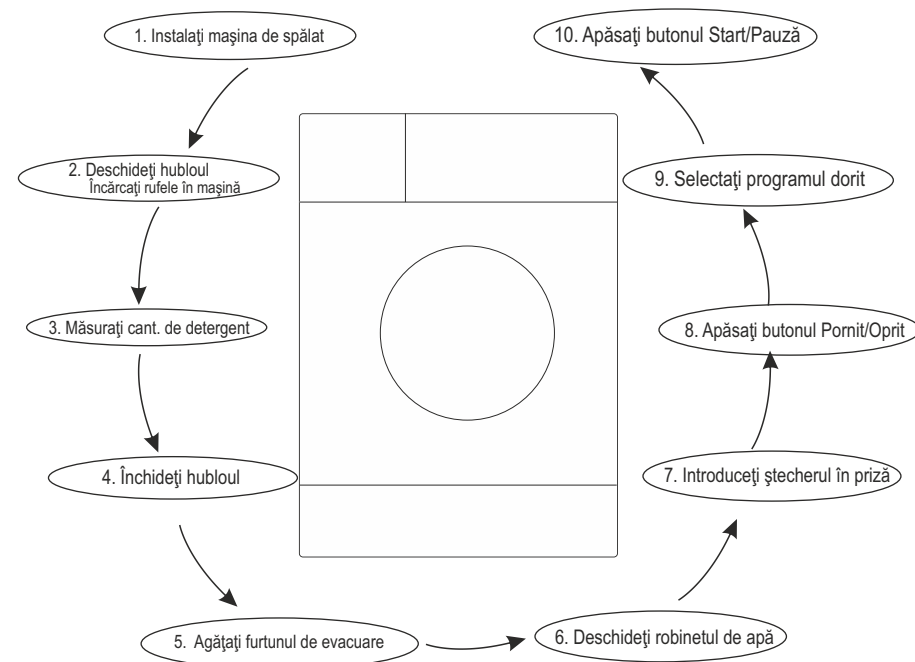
1. Instalaţi maşina de spălat

10. Apăsaţi butonul Start/Pauză

2. Deschideţi hubloul
Încărcaţi rufele în maşină

9. Selectaţi programul dorit

3. Măsuraţi cant. de detergent

8. Apăsaţi butonul Pornit/Oprit

4. Închideţi hubloul

7. Introduceţi ştecherul în priză

5. Agăţaţi furtunul de evacuare

6. Deschideţi robinetul de apă